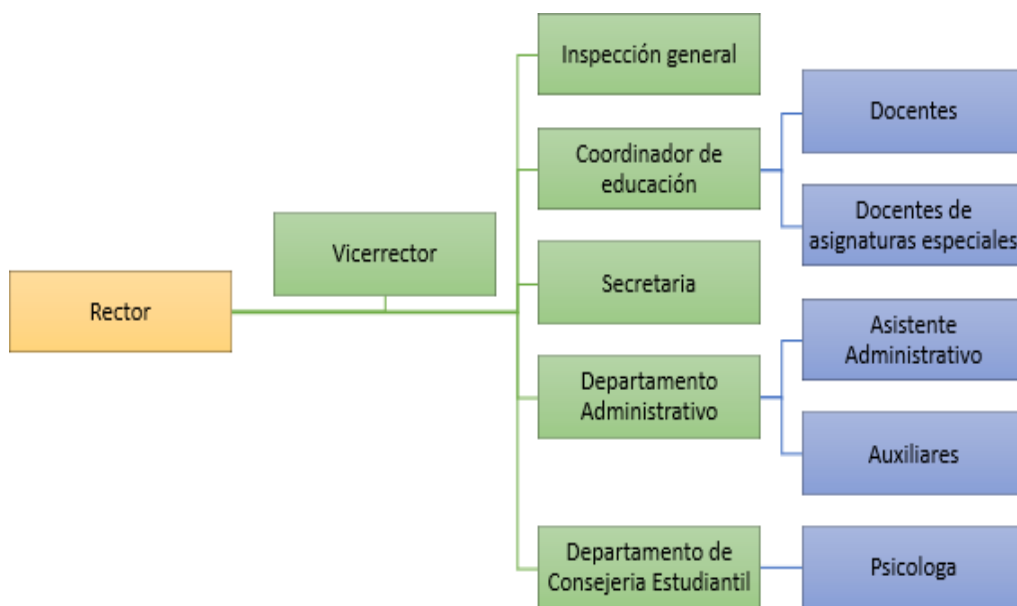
Rector

Vicerrector

Inspección general

Coordinador de educación

Docentes

Docentes de asignaturas especiales

Secretaria

Departamento Administrativo

Asistente Administrativo

Auxiliares

Departamento de Consejeria Estudiantil

Psicologa